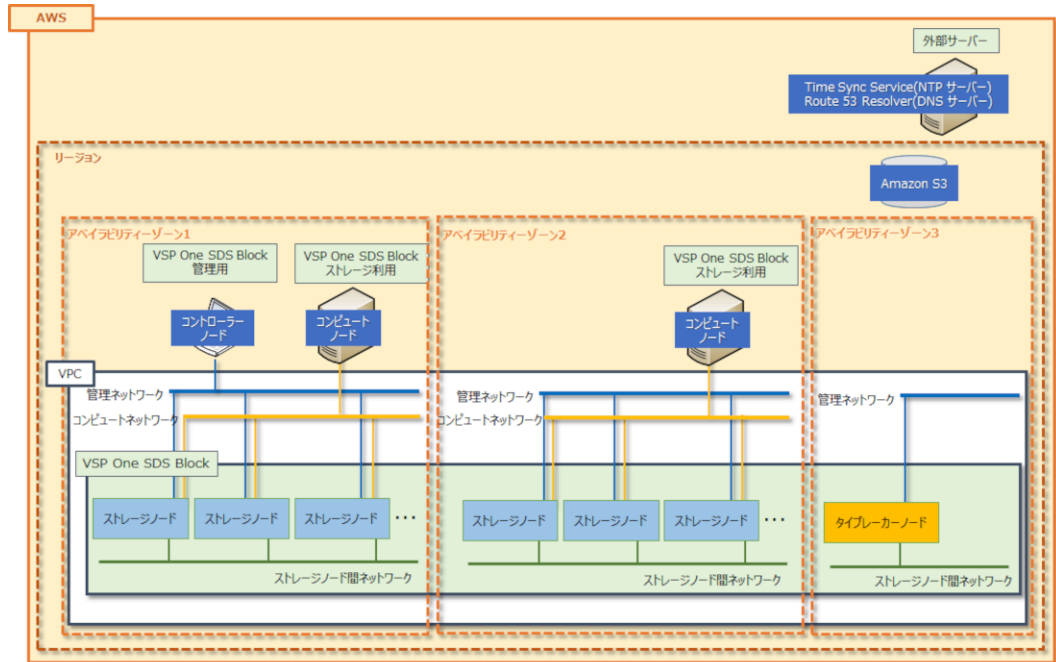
AWS

外部サーバー

Time Sync Service(NTP サーバー)
Route 53 Resolver(DNS サーバー)

リージョン

Amazon S3

アベイラビリティーゾーン1

VSP One SDS Block
管理用

VSP One SDS Block
ストレージ利用

コントローラー
ノード

コンピュート
ノード

アベイラビリティーゾーン2

VSP One SDS Block
ストレージ利用

コンピュート
ノード

アベイラビリティーゾーン3

VPC

管理ネットワーク

コンピュートネットワーク

VSP One SDS Block

ストレージノード ストレージノード ストレージノード …

ストレージノード間ネットワーク

管理ネットワーク

コンピュートネットワーク

ストレージノード ストレージノード ストレージノード …

ストレージノード間ネットワーク

管理ネットワーク

タイブレーカーノード

ストレージノード間ネットワーク